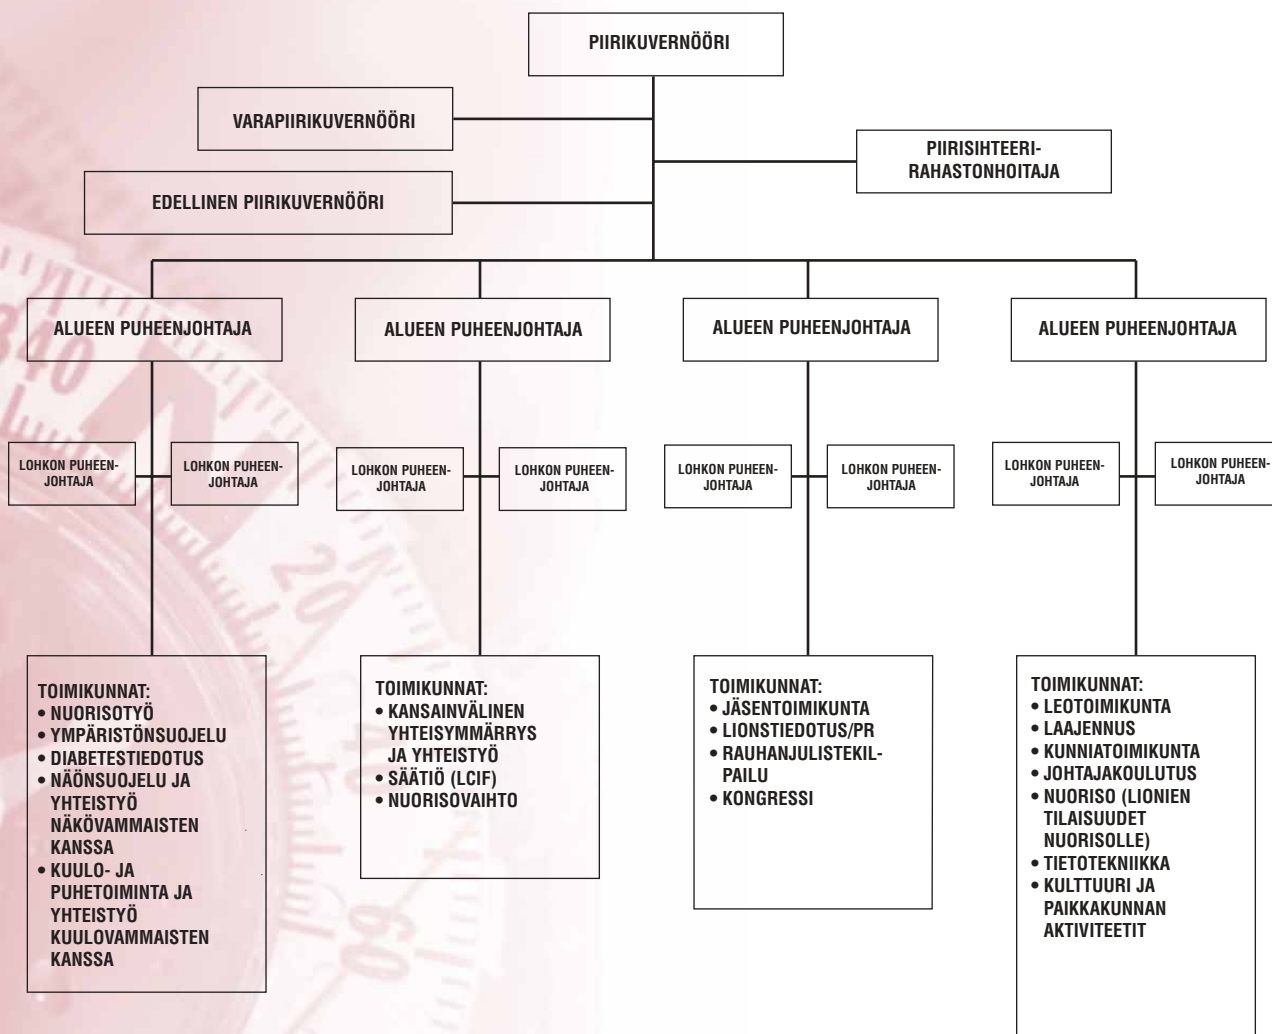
PIIRIKUVERNÖÖRI

VARAPIIRIKUVERNÖÖRI

PIIRISIHTEERI-RAHASTONHOITAJA

EDELLINEN PIIRIKUVERNÖÖRI

ALUEEN PUHEENJOHTAJA

LOHKON PUHEENJOHTAJA

LOHKON PUHEENJOHTAJA

TOIMIKUNNAT:
• NUORISOTYÖ
• YMPÄRISTÖNSUOJELU
• DIABETESTIEDOTUS
• NÄÖNSUOJELU JA YHTEISTYÖ NÄKÖVAMMAISTEN KANSSA
• KUULO- JA PUHETOIMINTA JA YHTEISTYÖ KUULOVAMMAISTEN KANSSA

ALUEEN PUHEENJOHTAJA

LOHKON PUHEENJOHTAJA

LOHKON PUHEENJOHTAJA

TOIMIKUNNAT:
• KANSAINVÄLINEN YHTEISYMMÄRRYS JA YHTEISTYÖ
• SÄÄTIÖ (LCIF)
• NUORISOVAIHTO

ALUEEN PUHEENJOHTAJA

LOHKON PUHEENJOHTAJA

LOHKON PUHEENJOHTAJA

TOIMIKUNNAT:
• JÄSENTOIMIKUNTA
• LIONSTIEDOTUS/PR
• RAUHANJULISTEKILPAILU
• KONGRESSI

ALUEEN PUHEENJOHTAJA

LOHKON PUHEENJOHTAJA

LOHKON PUHEENJOHTAJA

TOIMIKUNNAT:
• LEOTOIMIKUNTA
• LAAJENNUS
• KUNNIATOIMIKUNTA
• JOHTAJAKOULUTUS
• NUORISO (LIONIEN TILAISUUDET NUORISOLLE)
• TIETOTEKNIIKKA
• KULTTUURI JA PAIKKAKUNNAN AKTIVITEETIT